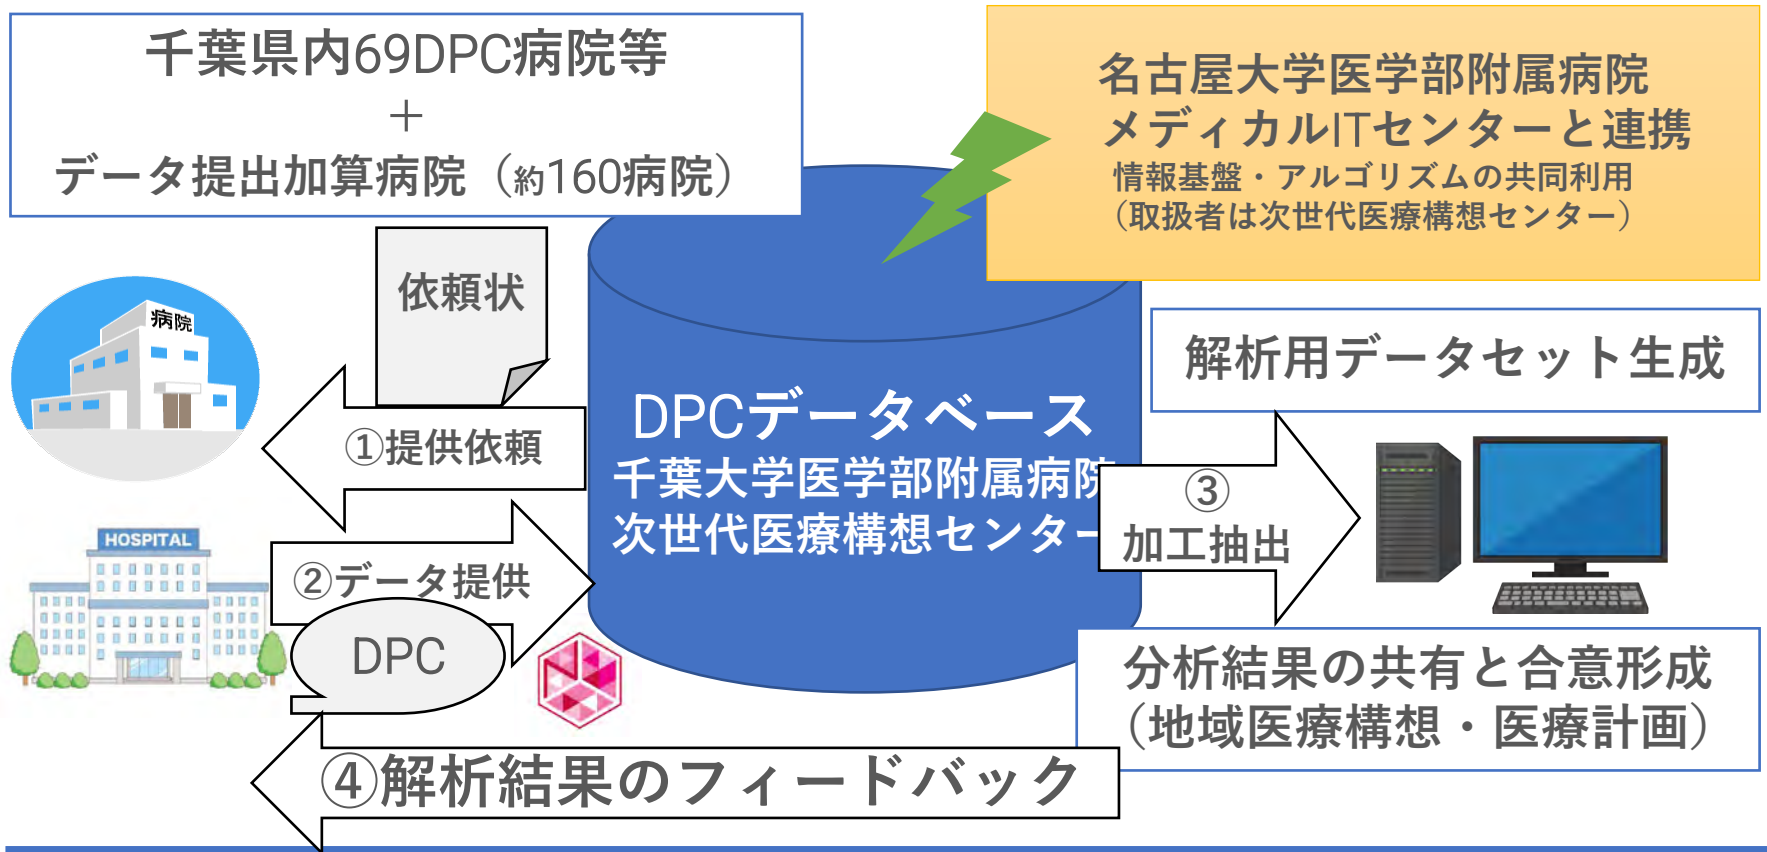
千葉県内69DPC病院等
＋
データ提出加算病院（約160病院）

名古屋大学医学部附属病院
メディカルITセンターと連携
情報基盤・アルゴリズムの共同利用
（取扱者は次世代医療構想センター）

依頼状

病院

①提供依頼

HOSPITAL

②データ提供

DPC

DPCデータベース
千葉大学医学部附属病院
次世代医療構想センター

解析用データセット生成

③
加工抽出

分析結果の共有と合意形成
（地域医療構想・医療計画）

④解析結果のフィードバック